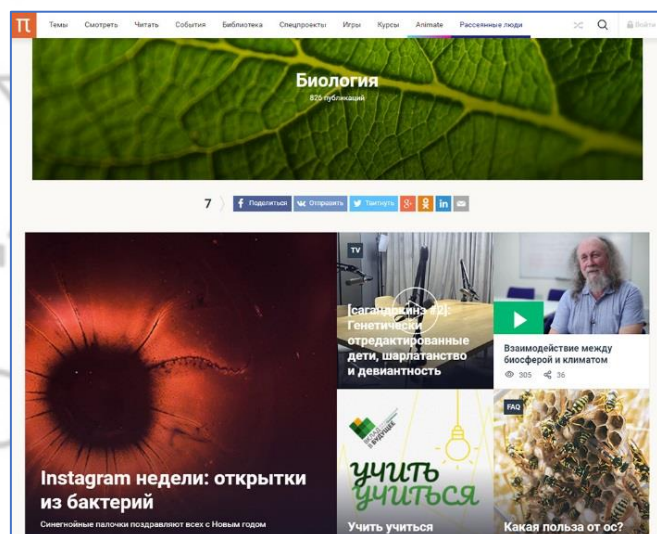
π Темы Смотреть Читать События Библиотека Спецпроекты Игры Курсы Animate Рассеянные люди Войти

Биология
820 публикаций

7 Поделиться Отправить Твитнуть

TV
[сагандюкинз #2]: Генетически отредактированные дети, шарлатанство и девиантность

Взаимодействие между биосферой и климатом
305 36

Instagram недели: открытки из бактерий
Синегнойные палочки поздравляют всех с Новым годом

учить учиться
Учить учиться

FAQ
Какая польза от ос?